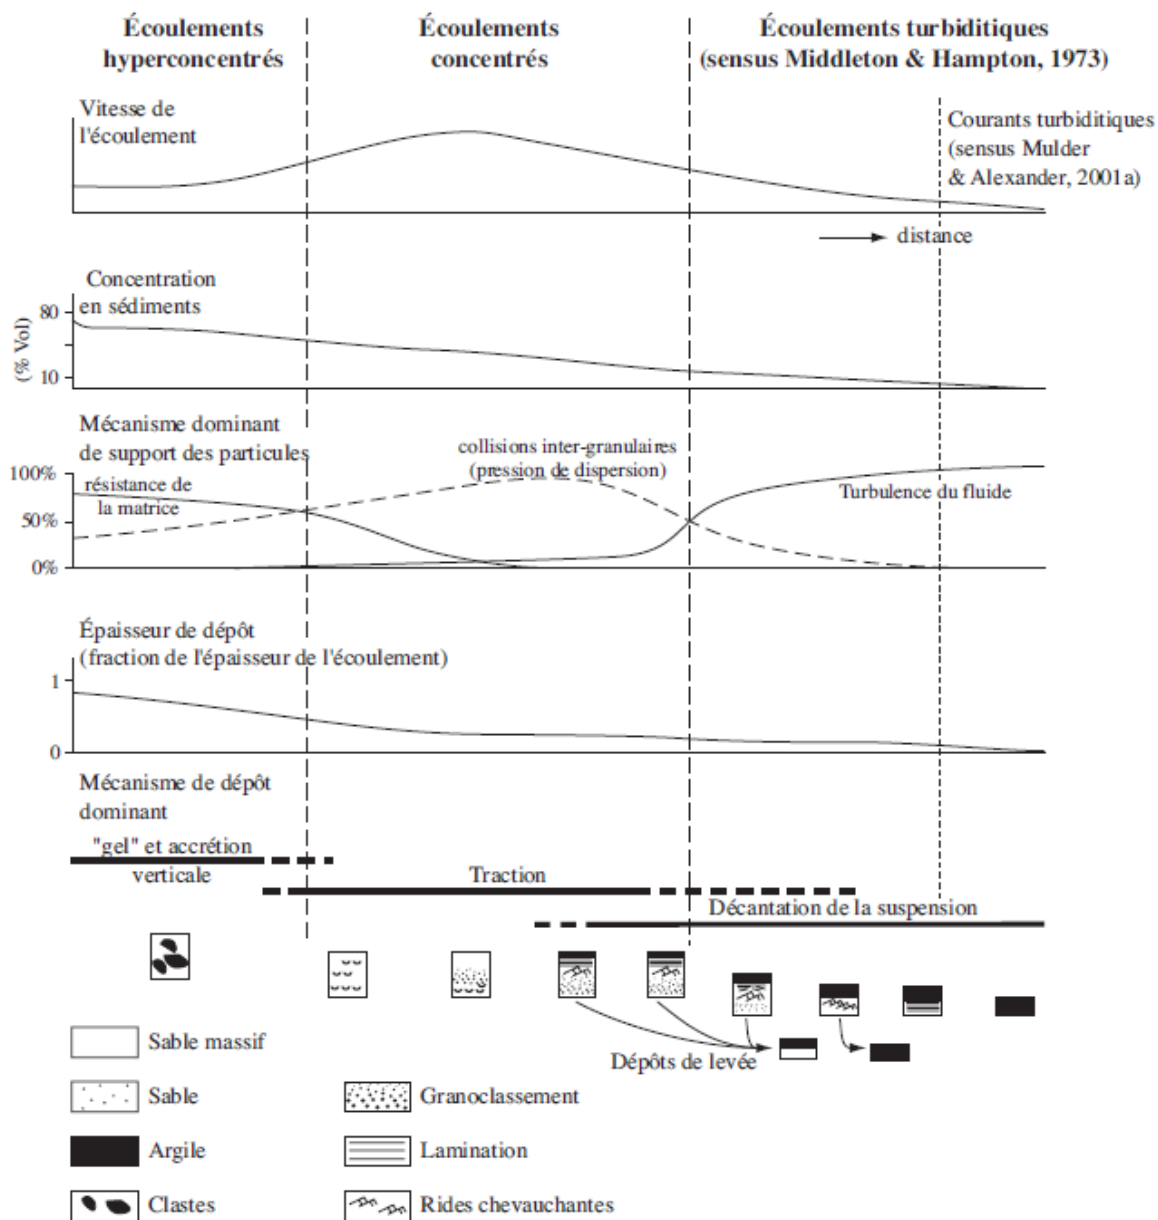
Écoulements hyperconcentrés

Écoulements concentrés

Écoulements turbiditiques (sensus Middleton & Hampton, 1973)

Vitesse de l'écoulement

Courants turbiditiques (sensus Mulder & Alexander, 2001a)

distance

Concentration en sédiments

(% Vol)

80

10

Mécanisme dominant de support des particules

collisions inter-granulaires (pression de dispersion)

100%

résistance de la matrice

50%

0%

Turbulence du fluide

Épaisseur de dépôt (fraction de l'épaisseur de l'écoulement)

1

0

Mécanisme de dépôt dominant

"gel" et accrétion verticale

Traction

Décantation de la suspension

Dépôts de levée

Sable massif

Sable

Granoclassement

Argile

Lamination

Clastes

Rides chevauchantes